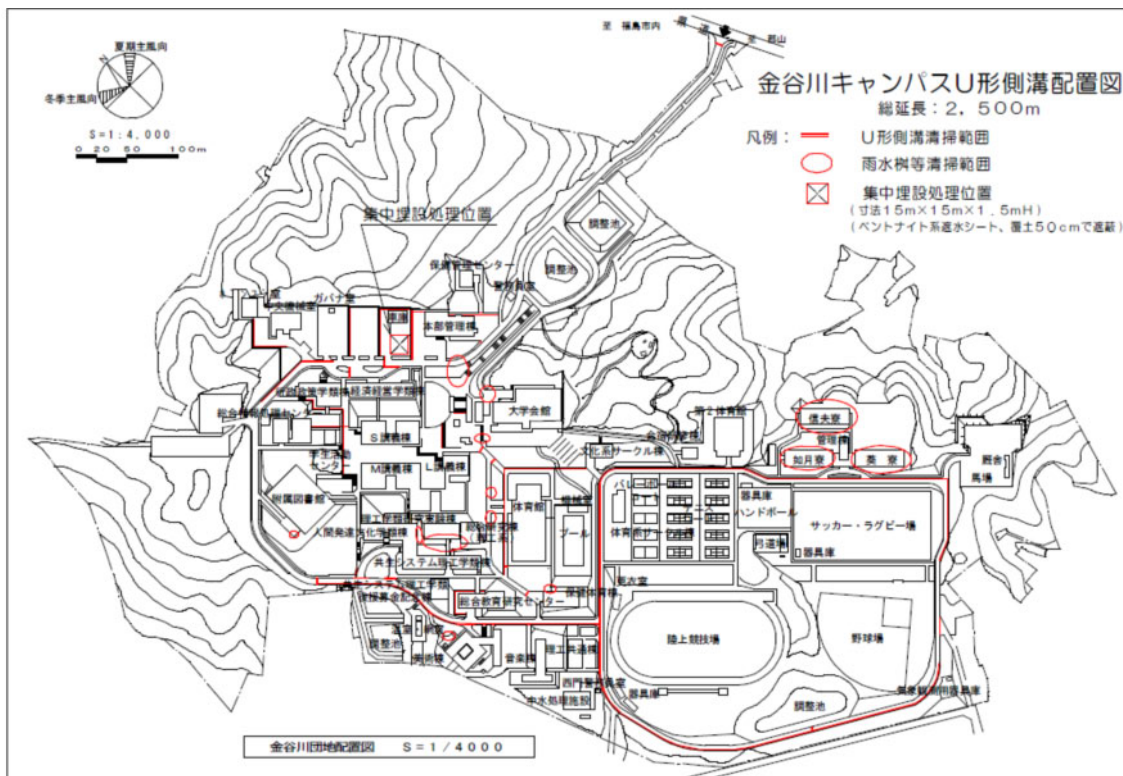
夏期主風向
冬季主風向
S=1:4,000
0 20 50 100m

至 福島市内 至 飯山

金谷川キャンパスU形側溝配置図
総延長:2,500m

凡例: U形側溝清掃範囲
雨水桝等清掃範囲
集中埋設処理位置
(寸法15m×15m×1.5mH)
(ベントナイト系遮水シート、覆土50cmで遮蔽)

集中埋設処理位置
調整池
保健管理センター
調整池
ガバナ室
本部管理棟
大学会館
第2体育館
信夫寮
管理棟
総合情報処理センター
S講義棟
M講義棟
L講義棟
学生支援センター
附属図書館
人間発達文化学類棟
共生システム理工学類棟
文化系サークル棟
体育館
プール
バレーコート
テニスコート
体育器具庫
ハンドボール
器具庫
サッカー・ラグビー場
吾妻寮
器具庫
如月寮
葵寮
馬場
総合教育研究センター
陸上競技場
野球場
調整池
音楽棟
中水処理施設
西門
器具庫
調整池

金谷川団地配置図 S=1/4000